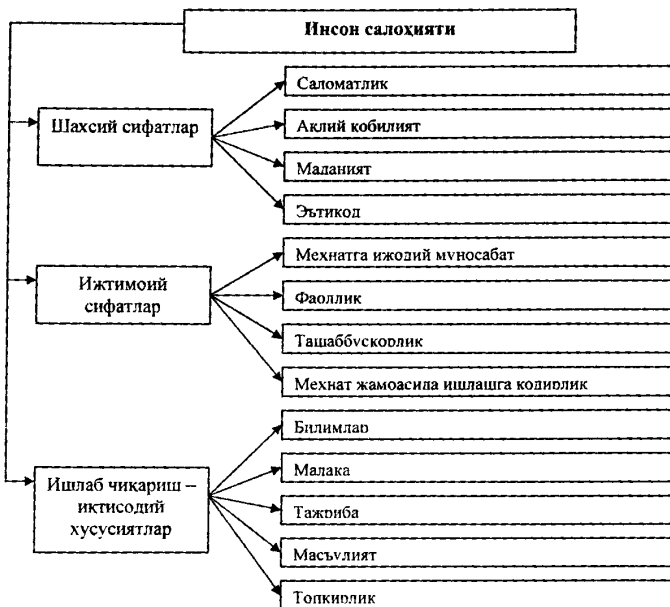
Инсон салоҳияти

Шахсий сифатлар

Саломатлик

Аклий кобилият

Маданият

Эътикод

Ижтимоий сифатлар

Меҳнатга ижодий муносабат

Фаоллик

Ташаббускорлик

Меҳнат жамоасида ишлашга кодирлик

Ишлаб чикариш – иктисодий хусусиятлар

Билимлар

Малака

Тажриба

Масъулият

Топкирлик